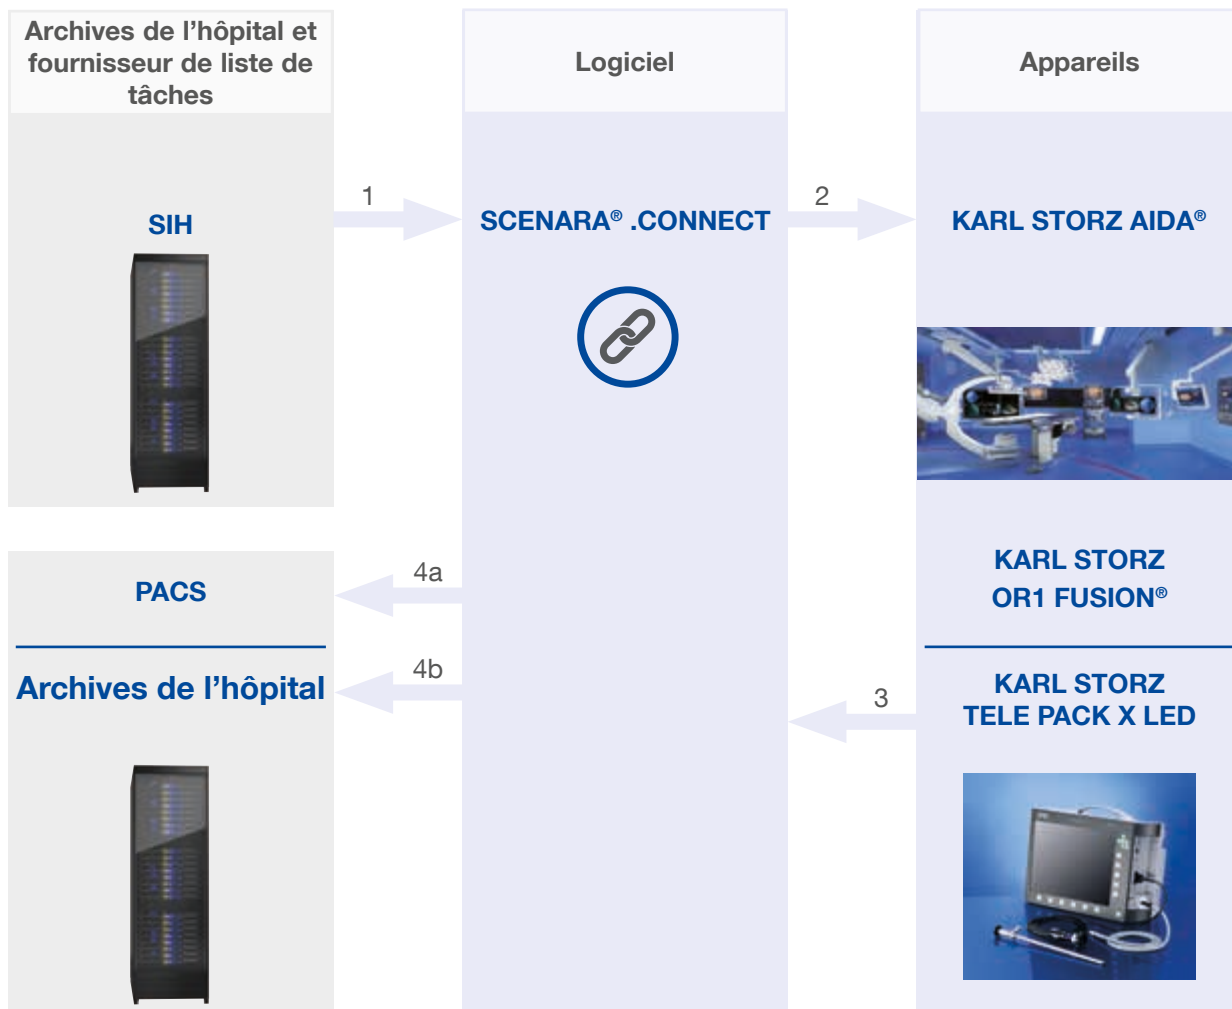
Archives de l’hôpital et fournisseur de liste de tâches

Logiciel

Appareils

SIH

1

SCENARA® .CONNECT

2

KARL STORZ AIDA®

PACS

4a

Archives de l’hôpital

4b

KARL STORZ OR1 FUSION®

KARL STORZ TELE PACK X LED

3